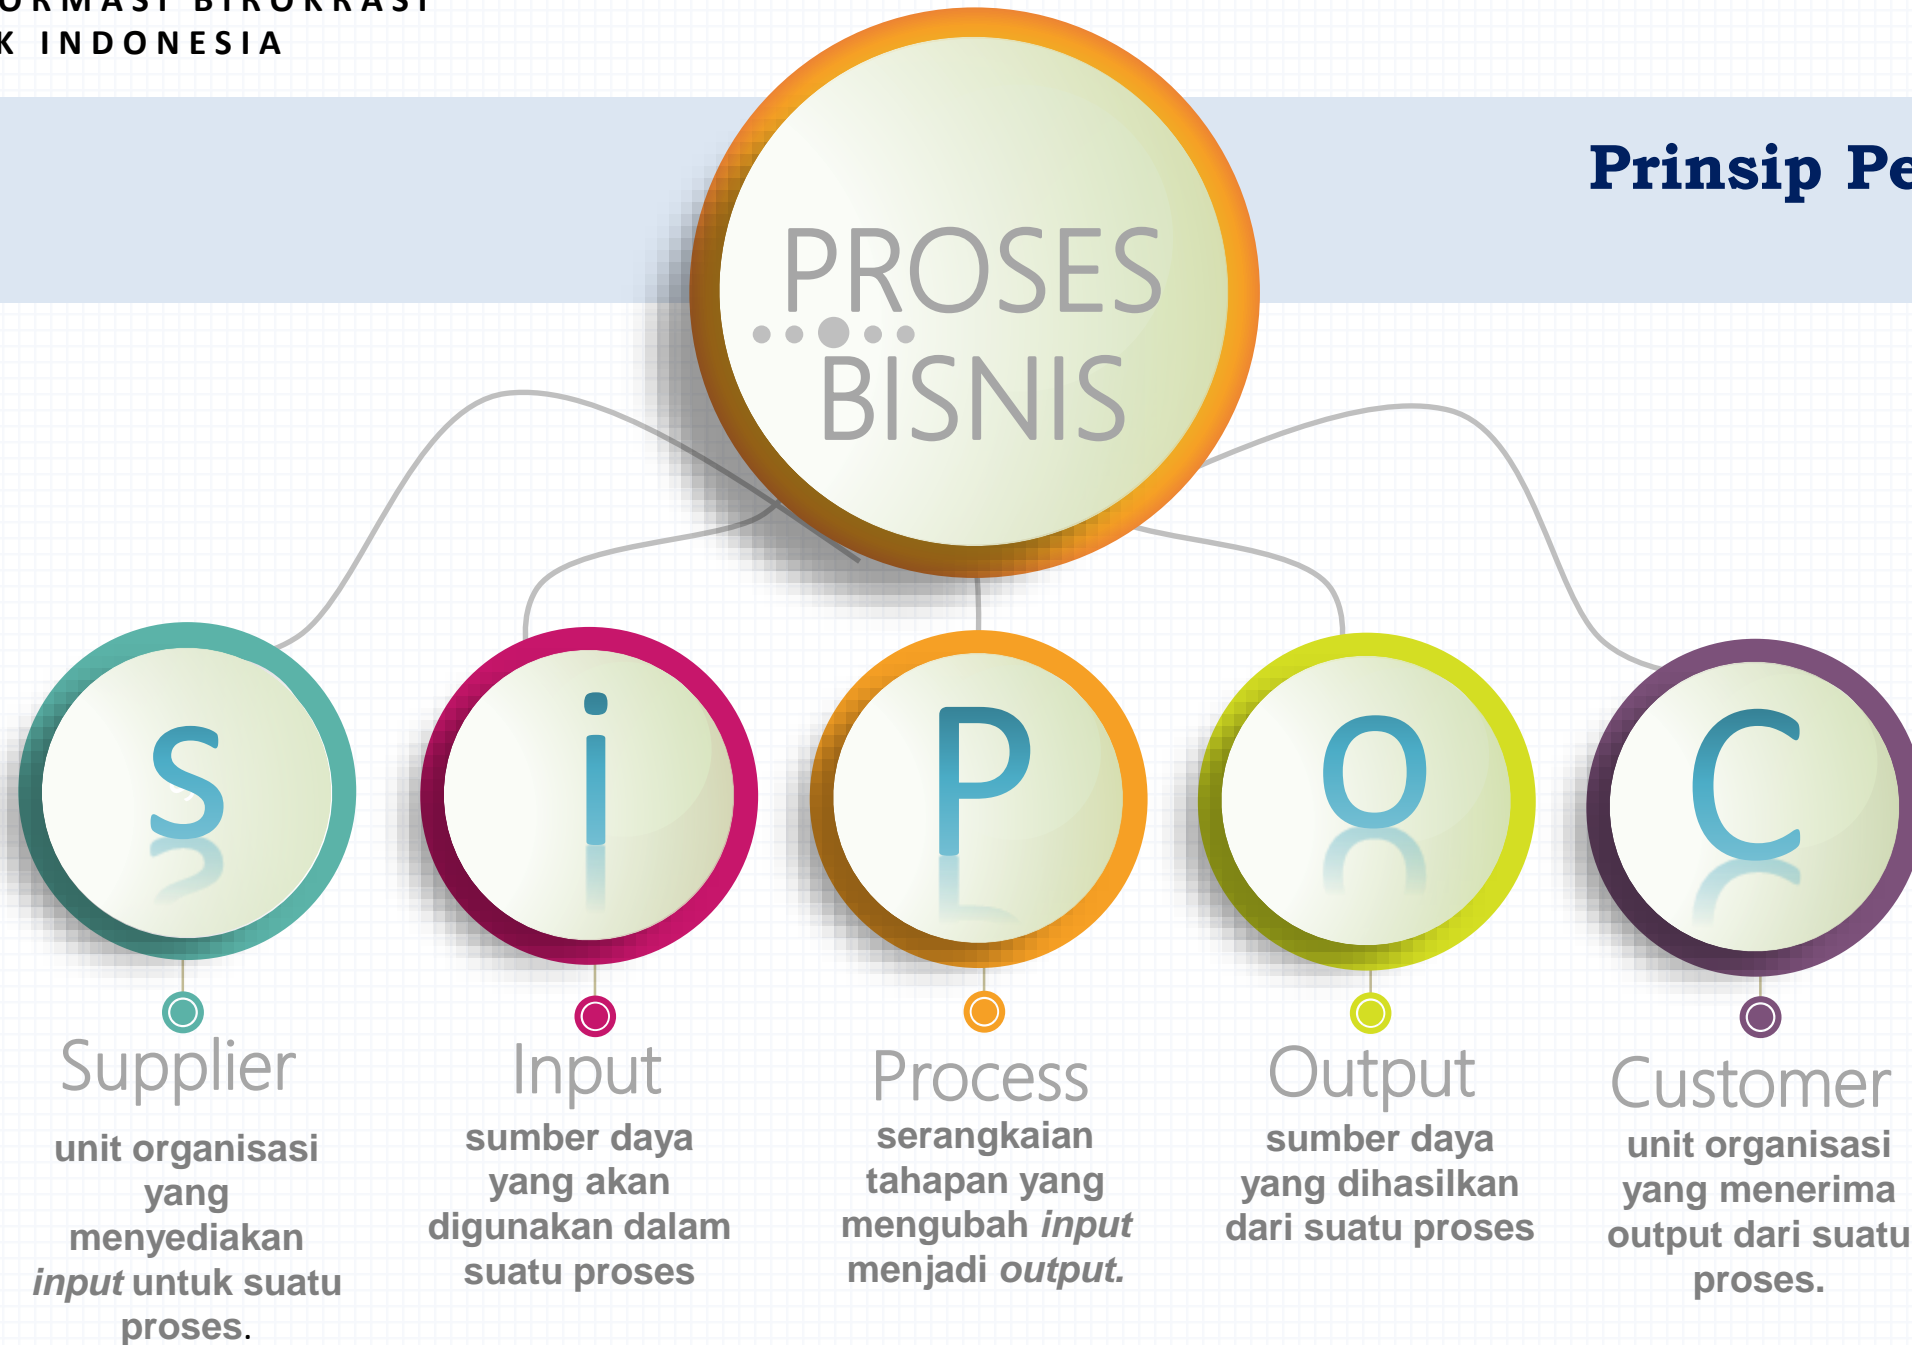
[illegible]ORMASI BIROKRASI
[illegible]K INDONESIA

Prinsip Pe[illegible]

PROSES BISNIS

S

i

P

O

C

Supplier
unit organisasi yang menyediakan *input* untuk suatu proses.

Input
sumber daya yang akan digunakan dalam suatu proses

Process
serangkaian tahapan yang mengubah *input* menjadi *output.*

Output
sumber daya yang dihasilkan dari suatu proses

Customer
unit organisasi yang menerima output dari suatu proses.